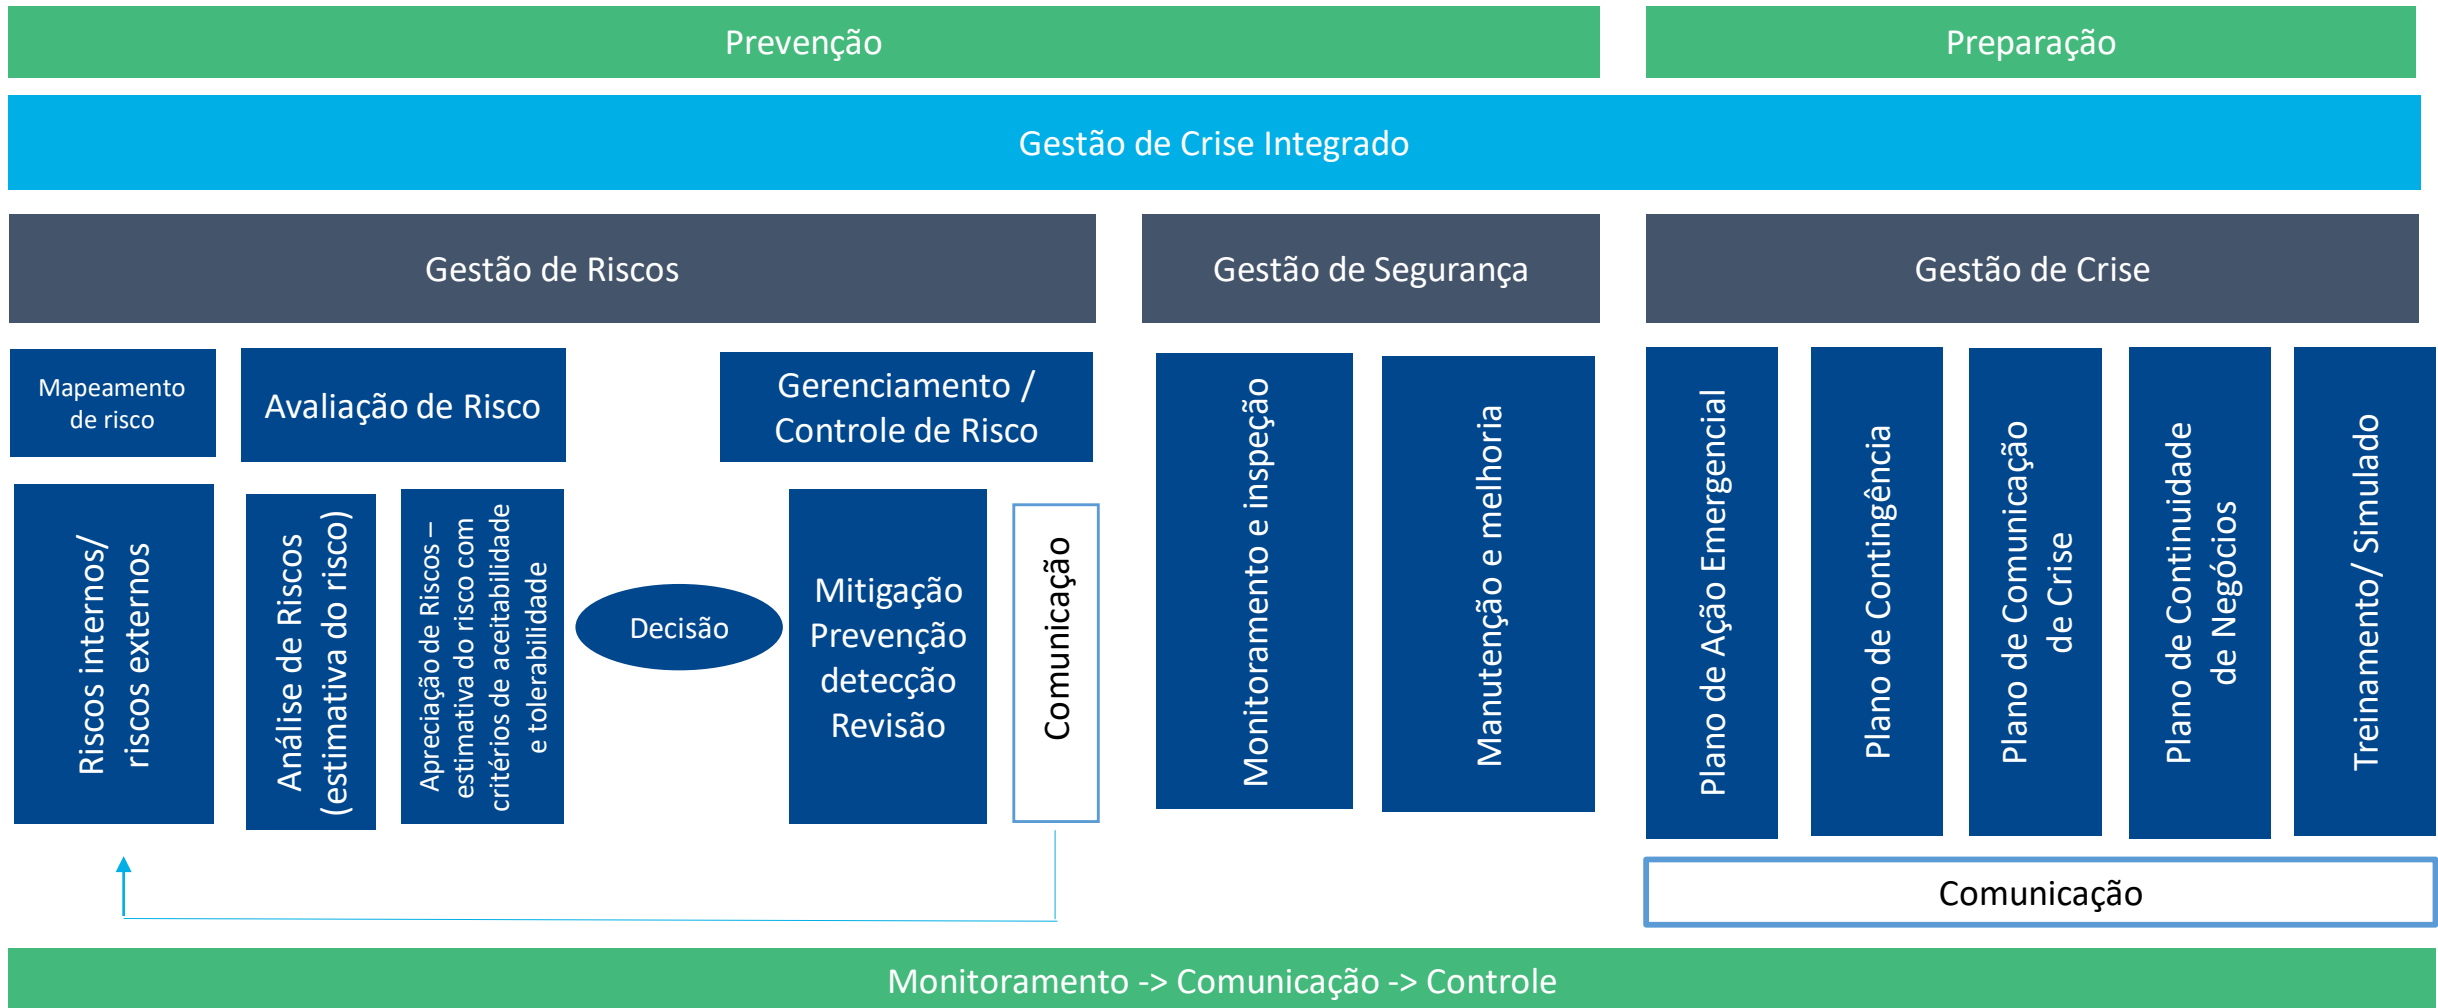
Prevenção

Preparação

Gestão de Crise Integrado

Gestão de Riscos

Gestão de Segurança

Gestão de Crise

Mapeamento de risco

Avaliação de Risco

Gerenciamento / Controle de Risco

Riscos internos/ riscos externos

Análise de Riscos (estimativa do risco)

Apreciação de Riscos – estimativa do risco com critérios de aceitabilidade e tolerabilidade

Decisão

Mitigação Prevenção detecção Revisão

Comunicação

Monitoramento e inspeção

Manutenção e melhoria

Plano de Ação Emergencial

Plano de Contingência

Plano de Comunicação de Crise

Plano de Continuidade de Negócios

Treinamento/ Simulado

Comunicação

Monitoramento -> Comunicação -> Controle